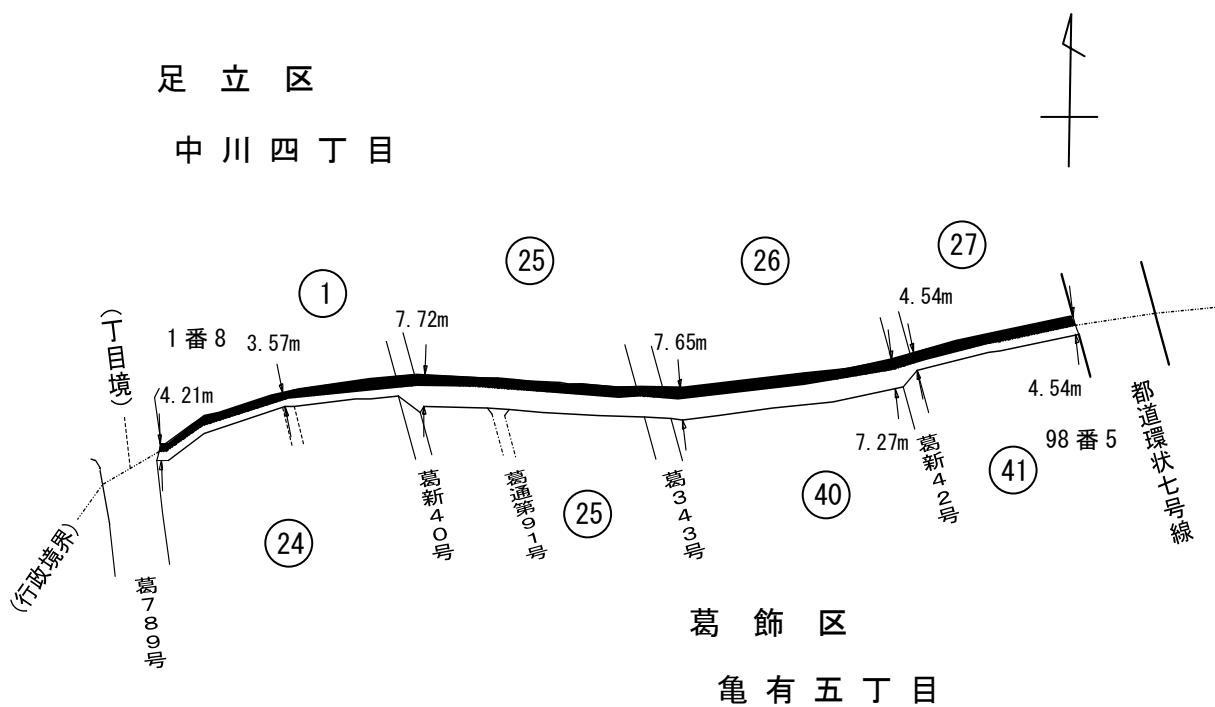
足 立 区

中 川 四 丁 目

(丁目境)

1番8

①

㉕

㉖

㉗

3.57m

7.72m

7.65m

4.54m

4.21m

4.54m

7.27m

98番5

(行政境界)

㉔

葛789号

葛新40号

葛通第91号

㉕

葛343号

㊵

葛新42号

㊶

都道環状七号線

葛 飾 区

亀 有 五 丁 目